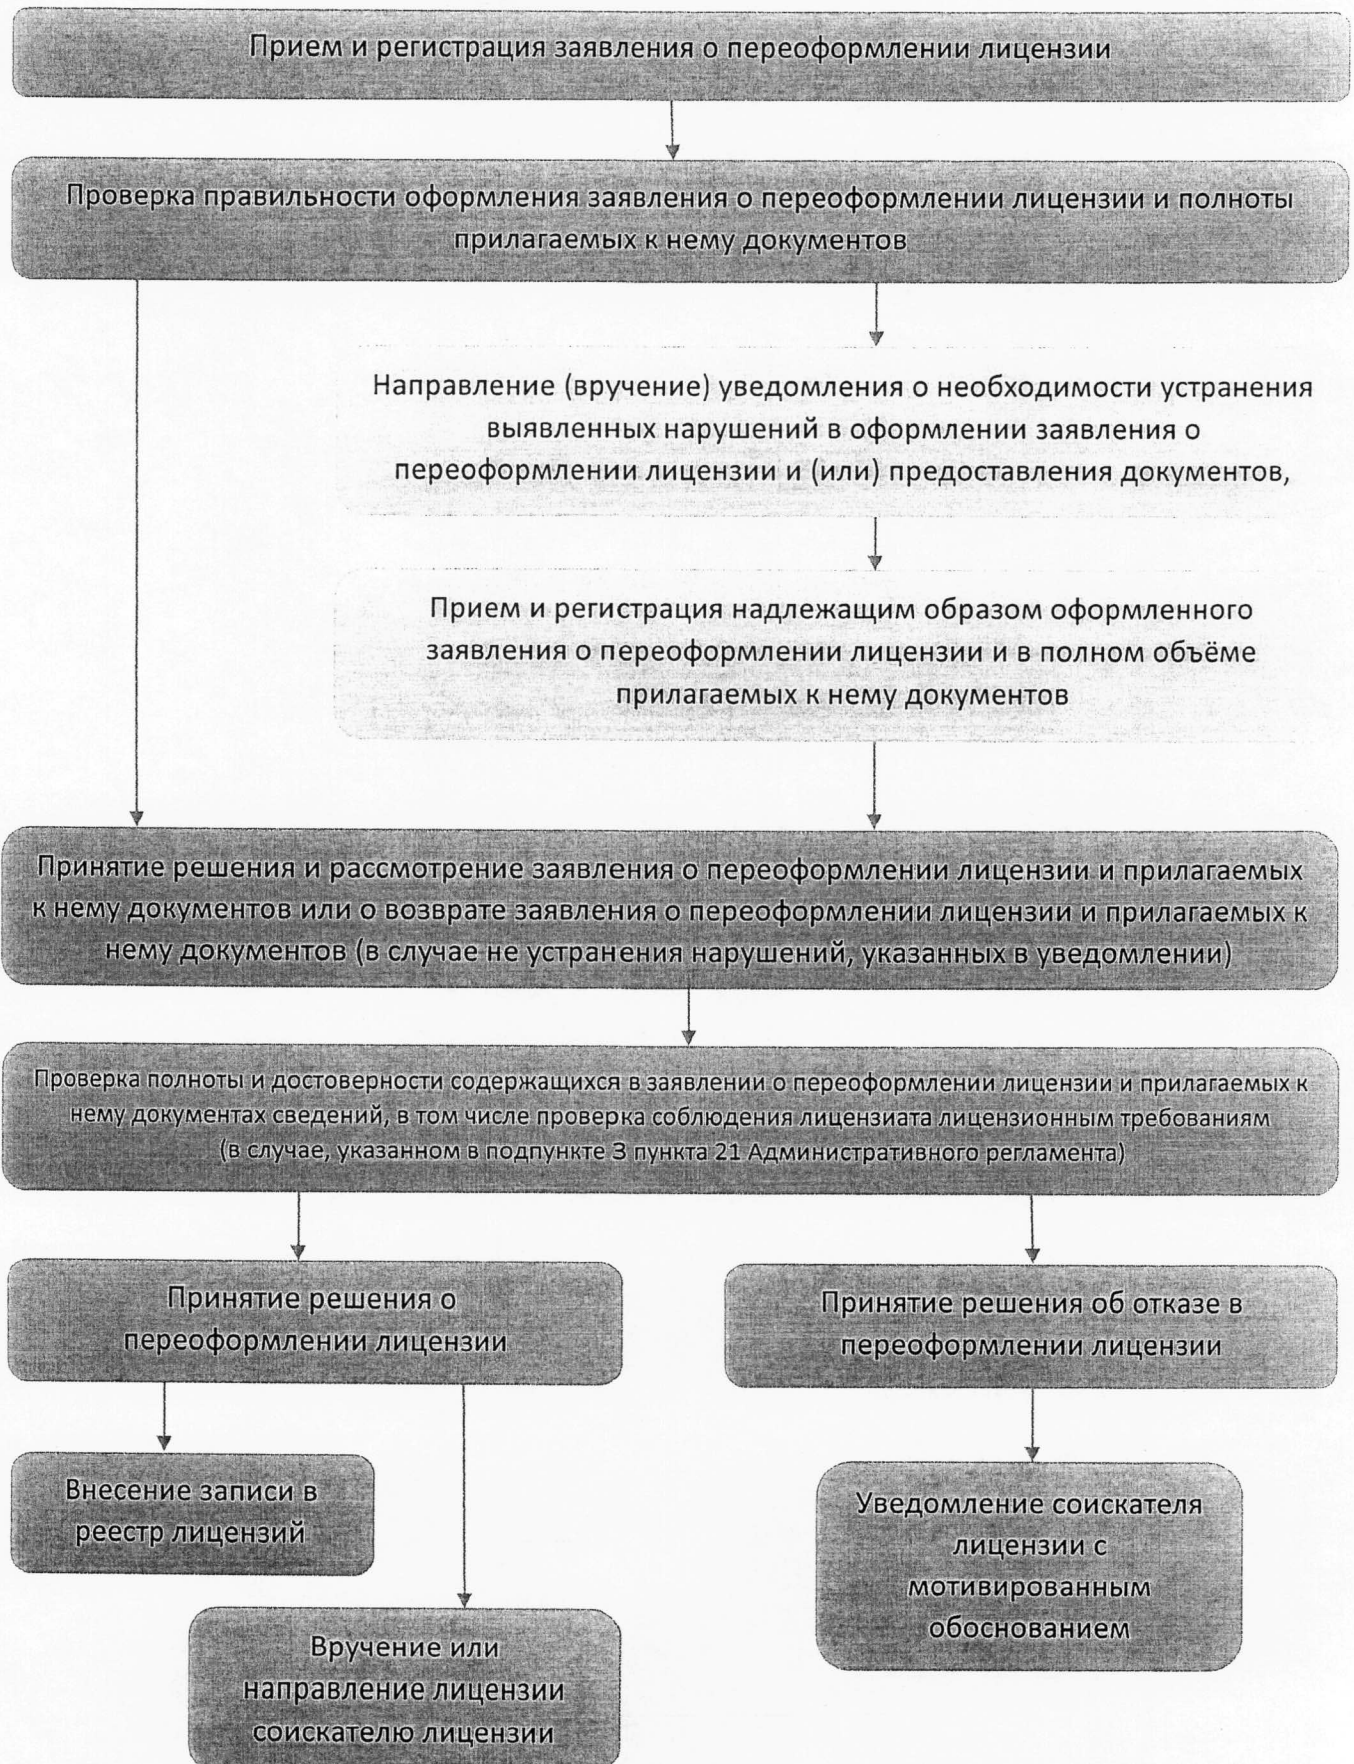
Прием и регистрация заявления о переоформлении лицензии

Проверка правильности оформления заявления о переоформлении лицензии и полноты прилагаемых к нему документов

Направление (вручение) уведомления о необходимости устранения выявленных нарушений в оформлении заявления о переоформлении лицензии и (или) предоставления документов,

Прием и регистрация надлежащим образом оформленного заявления о переоформлении лицензии и в полном объёме прилагаемых к нему документов

Принятие решения и рассмотрение заявления о переоформлении лицензии и прилагаемых к нему документов или о возврате заявления о переоформлении лицензии и прилагаемых к нему документов (в случае не устранения нарушений, указанных в уведомлении)

Проверка полноты и достоверности содержащихся в заявлении о переоформлении лицензии и прилагаемых к нему документах сведений, в том числе проверка соблюдения лицензиата лицензионным требованиям (в случае, указанном в подпункте 3 пункта 21 Административного регламента)

Принятие решения о переоформлении лицензии

Принятие решения об отказе в переоформлении лицензии

Внесение записи в реестр лицензий

Вручение или направление лицензии соискателю лицензии

Уведомление соискателя лицензии с мотивированным обоснованием